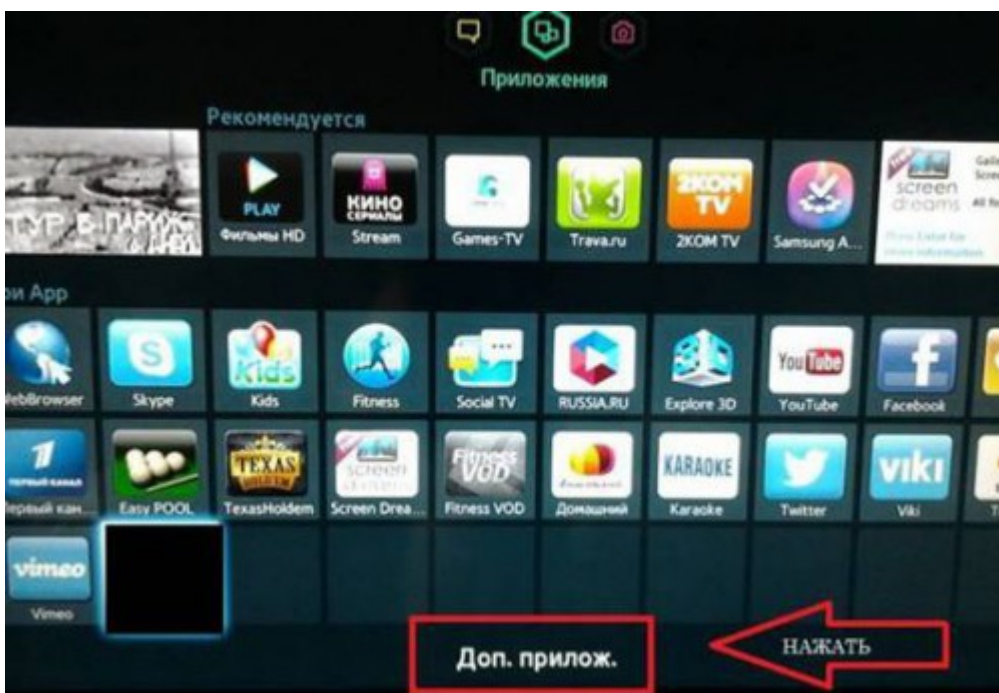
Приложения

Рекомендуется

ТУР В ПАРИЖ

PLAY
Фильмы HD

КИНО
СЕРИАЛЫ
Stream

Games-TV

Trava.ru

2КОМ TV
2КОМ TV

Samsung A...

screen dreams

ои App

ebBrowser

Skype

Kids
Kids

Fitness

Social TV

RUSSIA.RU

Explore 3D

You Tube
YouTube

Facebook

1
Первый кан...

Easy POOL

TEXAS
TexasHoldem

screen
Screen Drea...

Fitness VOD
Fitness VOD

Домашний

KARAOKE
Karaoke

Twitter

viki
Viki

vimeo
Vimeo

Доп. прилож.

НАЖАТЬ